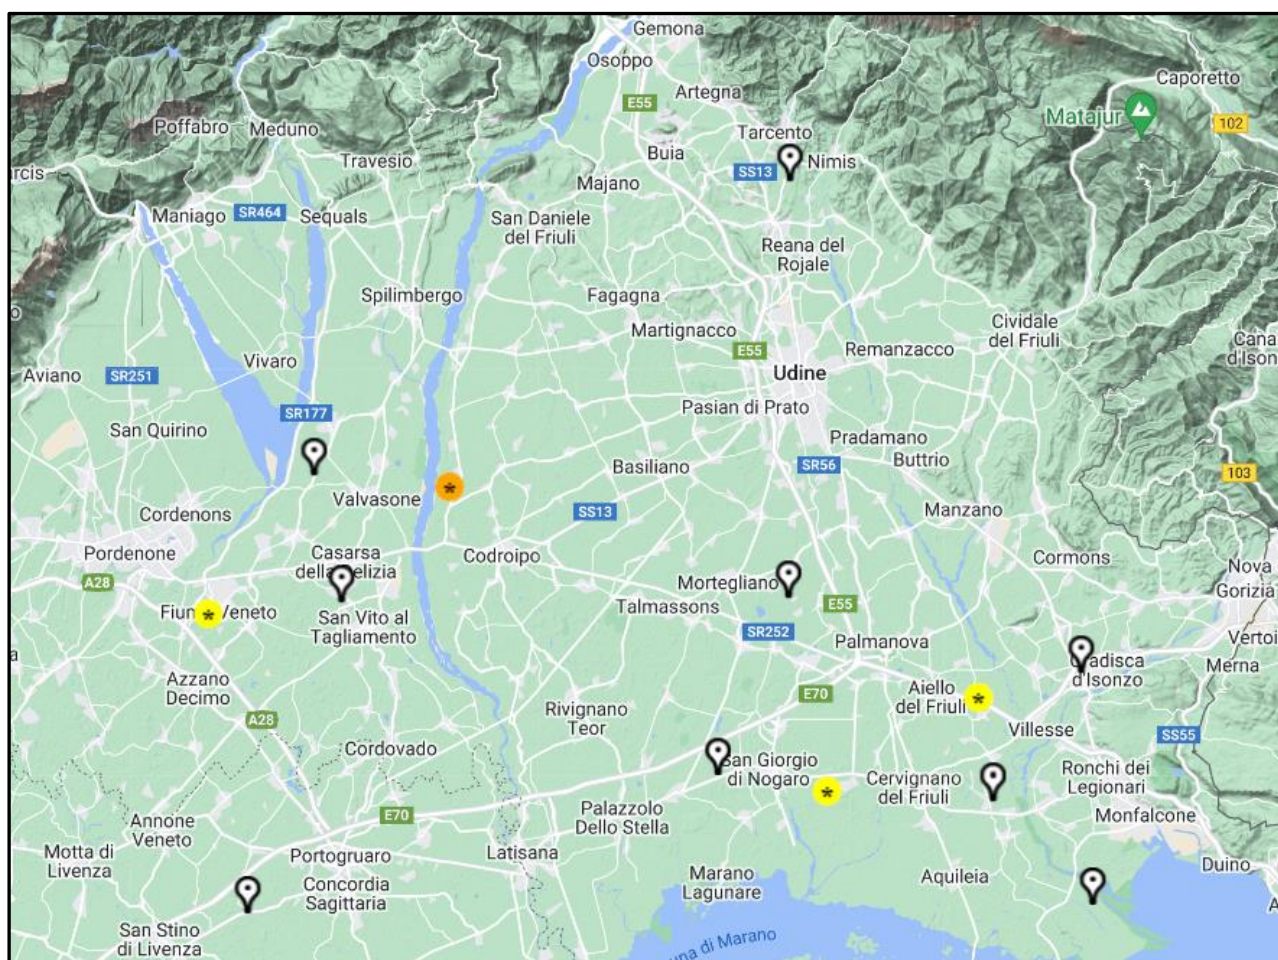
Gemona
Osoppo
E55
Artegna
Caporetto
Matajur
102
Poffabro
Meduno
Tarcento
Buia
SS13
Nimis
rcis
Travesio
Majano
Maniago
SR464
Sequals
San Daniele del Friuli
Reana del Rojale
Spilimbergo
Fagagna
Cividale del Friuli
Martignacco
Cana d'Ison
Vivaro
E55
Remanzacco
Aviano
SR251
Udine
SR177
Pasian di Prato
San Quirino
Pradamano
Buttrio
Basiliano
SR56
103
Valvasone
SS13
Cordenons
Manzano
Casarsa della Delizia
Codroipo
Cormons
Pordenone
Nova Gorizia
A28
Mortegliano
Fiume Veneto
San Vito al Tagliamento
Talmassons
E55
SR252
Palmanova
Vertoi
Gradisca d'Isonzo
Merna
Azzano Decimo
Aiello del Friuli
E70
A28
Rivignano Teor
Villesse
SS55
Cordovado
San Giorgio di Nogaro
Cervignano del Friuli
Ronchi dei Legionari
Palazzolo Dello Stella
E70
Monfalcone
Annone Veneto
Motta di Livenza
Portogruaro
Latisana
Marano Lagunare
Aquileia
Duino
Concordia Sagittaria
San Stino di Livenza
una di Marano